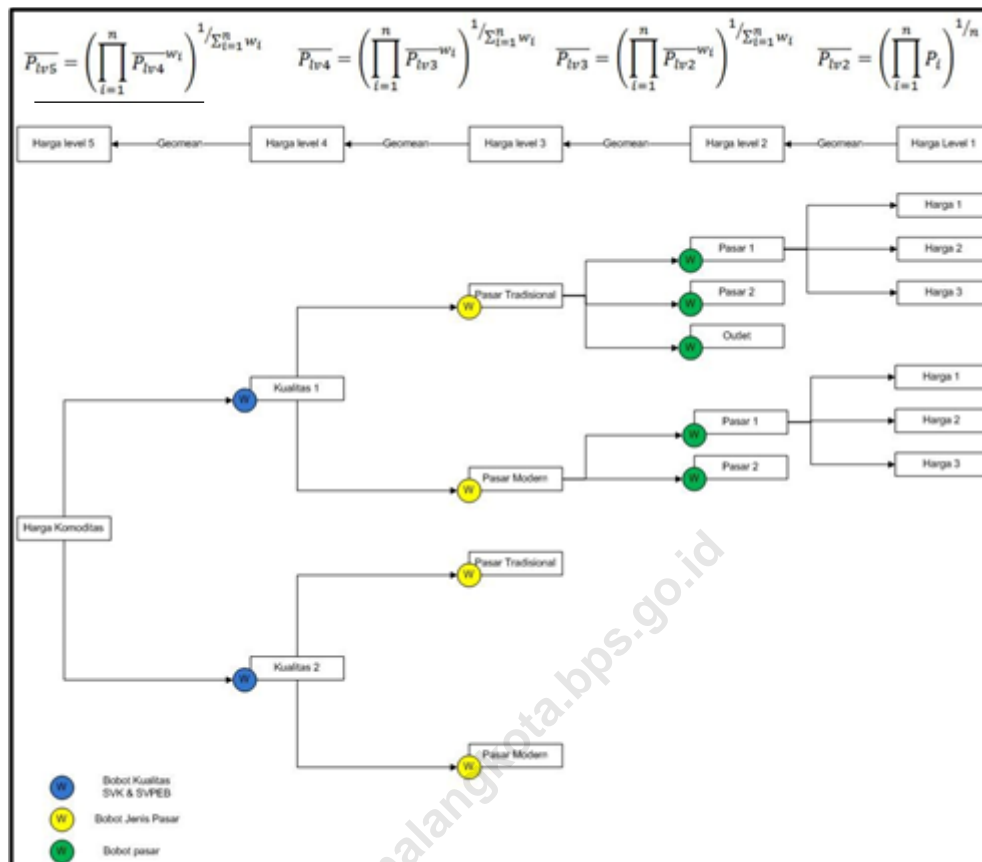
$\overline{P_{lv5}} = \left(\prod_{i=1}^{n} \overline{P_{lv4}}^{w_i}\right)^{1/\sum_{i=1}^{n} w_i}$ $\overline{P_{lv4}} = \left(\prod_{i=1}^{n} \overline{P_{lv3}}^{w_i}\right)^{1/\sum_{i=1}^{n} w_i}$ $\overline{P_{lv3}} = \left(\prod_{i=1}^{n} \overline{P_{lv2}}^{w_i}\right)^{1/\sum_{i=1}^{n} w_i}$ $\overline{P_{lv2}} = \left(\prod_{i=1}^{n} P_i\right)^{1/n}$

Harga level 5 Geomean Harga level 4 Geomean Harga level 3 Geomean Harga level 2 Geomean Harga Level 1

Harga 1
Harga 2
Harga 3
W Pasar 1
W Pasar 2
W Outlet
W Pasar Tradisional
W Kualitas 1
Harga 1
Harga 2
Harga 3
W Pasar 1
W Pasar 2
W Pasar Modern
Harga Komoditas
W Pasar Tradisional
W Kualitas 2
W Pasar Modern

W Bobot Kualitas SVK & SVPEB
W Bobot Jenis Pasar
W Bobot pasar

malangkota.bps.go.id